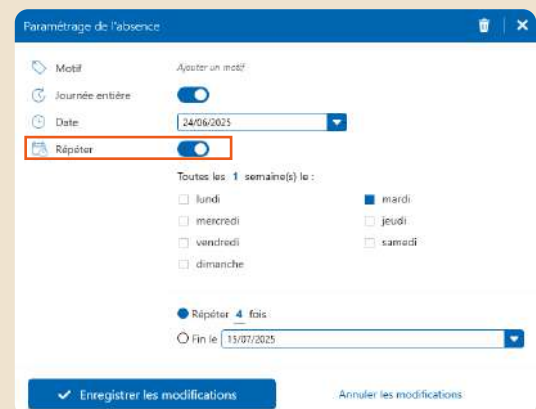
Paramétrage de l'absence

Motif
Ajouter un motif

Journée entière

Date
24/06/2025

Répéter

Toutes les 1 semaine(s) le :

lundi
mardi
mercredi
jeudi
vendredi
samedi
dimanche

Répéter 4 fois

Fin le 15/07/2025

Enregistrer les modifications

Annuler les modifications